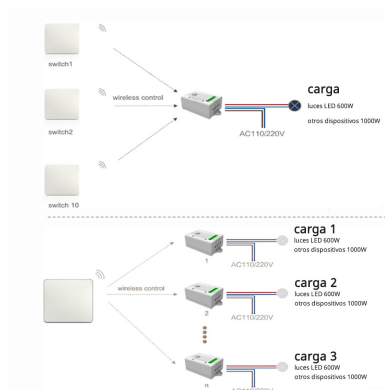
switch1

wireless control

switch2

switch 10

carga
luces LED 600W
otros dispositivos 1000W

AC110/220V

carga 1
luces LED 600W
otros dispositivos 1000W

1

AC110/220V

wireless control

carga 2
luces LED 600W
otros dispositivos 1000W

2

AC110/220V

carga 3
luces LED 600W
otros dispositivos 1000W

n

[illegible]